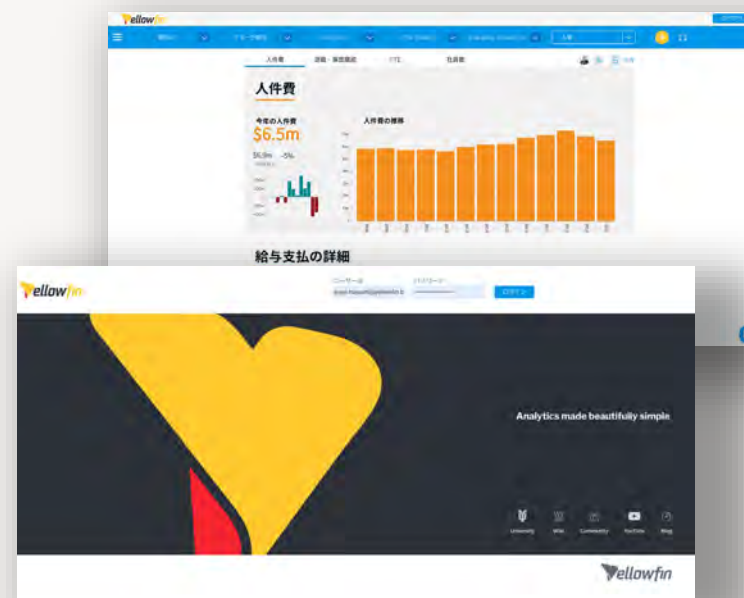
Yellowfin

人件費

退職・新規雇用

FTE

在籍数

人件費

今年の人件費

$6.5m

$6.9m -5%

人件費の推移

給与支払の詳細

Yellowfin

ユーザー名

パスワード

ログイン

Analytics made beautifully simple

University

Wiki

Community

YouTube

Blog

Yellowfin